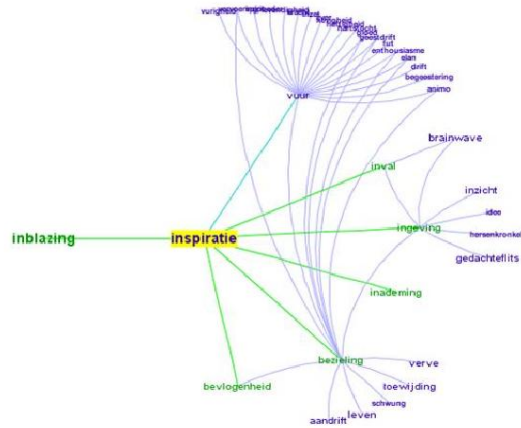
vurigheid
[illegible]
hartstocht
geestdrift
fut
enthousiasme
elan
drift
begeestering
animo
vuur
brainwave
inval
inzicht
idee
inblazing
inspiratie
ingeving
hersenkronkel
gedachteflits
inademing
bezieling
verve
bevlogenheid
toewijding
schwung
leven
aandrift